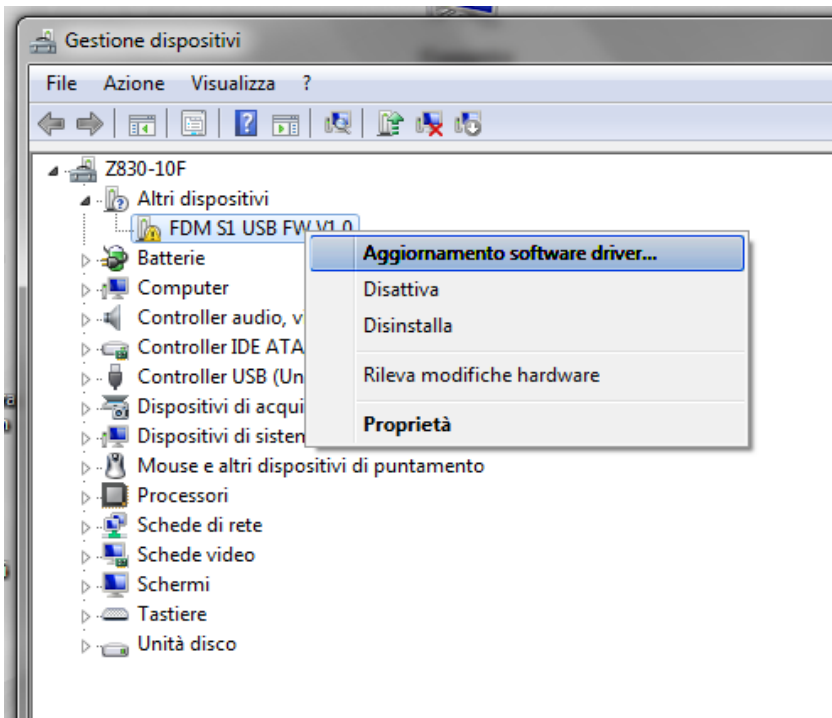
Gestione dispositivi

File Azione Visualizza ?

Z830-10F
Altri dispositivi
FDM S1 USB FW V1.0
Batterie
Computer
Controller audio, v
Controller IDE ATA
Controller USB (Un
Dispositivi di acqui
Dispositivi di sisten
Mouse e altri dispositivi di puntamento
Processori
Schede di rete
Schede video
Schermi
Tastiere
Unità disco

Aggiornamento software driver...
Disattiva
Disinstalla
Rileva modifiche hardware
Proprietà